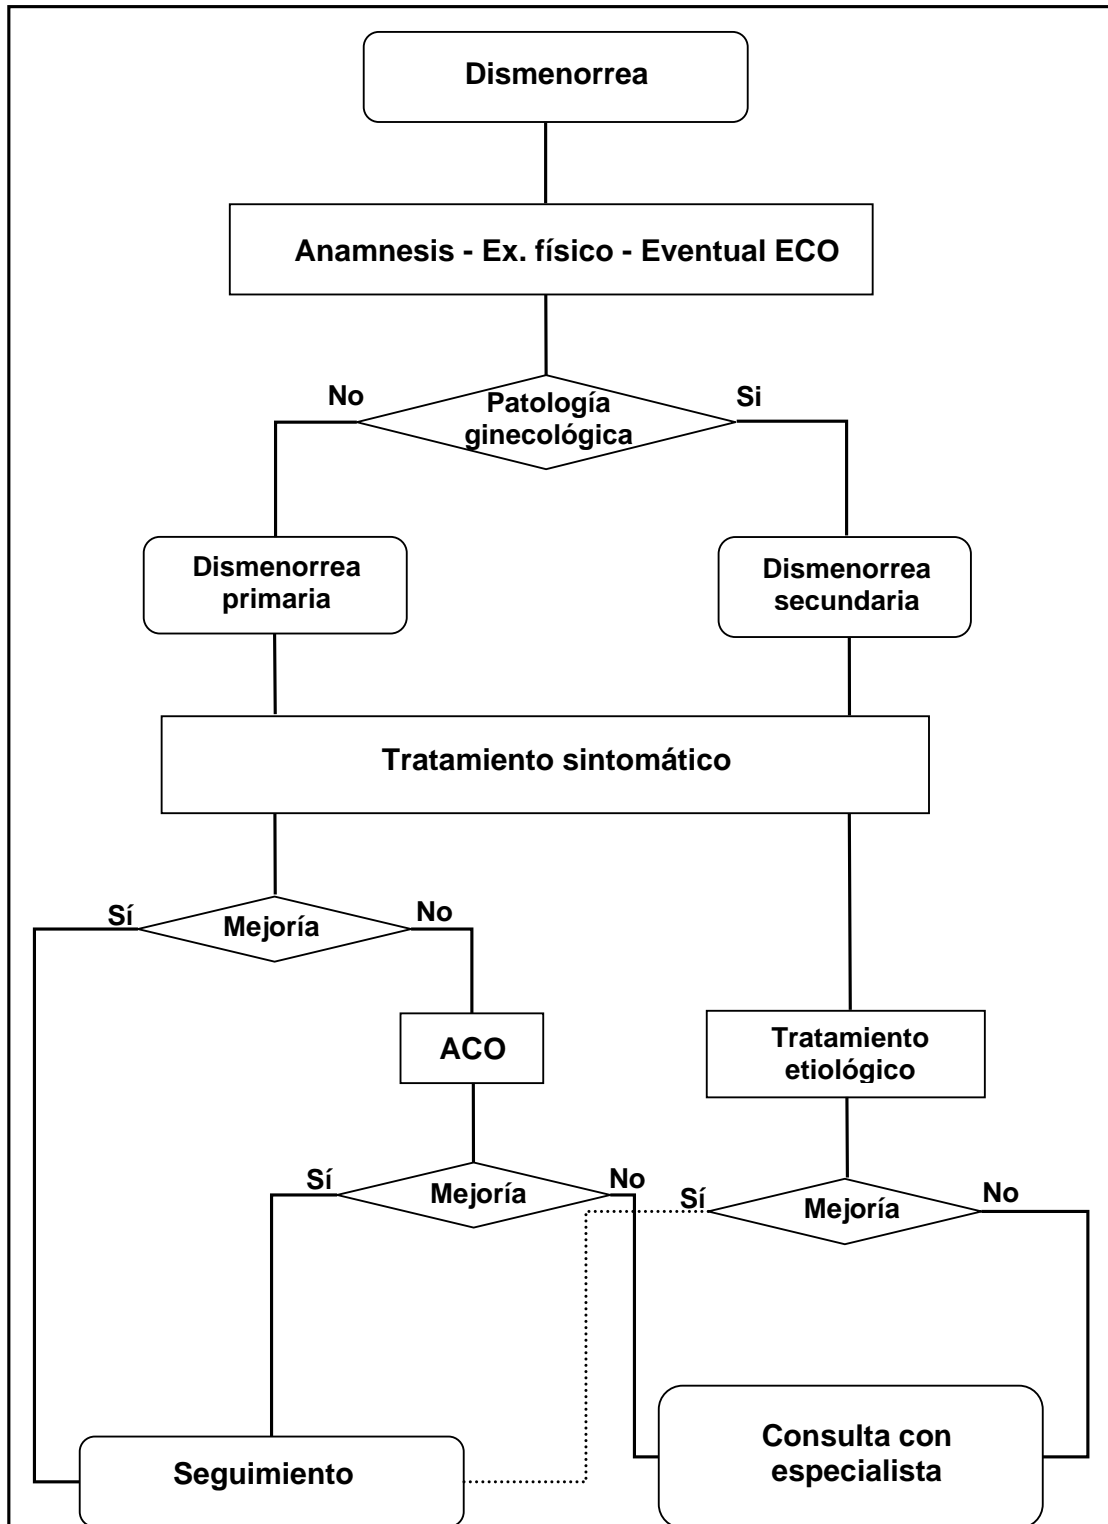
Dismenorrea

Anamnesis - Ex. físico - Eventual ECO

No

Patología ginecológica

Si

Dismenorrea primaria

Dismenorrea secundaria

Tratamiento sintomático

Sí

Mejoría

No

ACO

Tratamiento etiológico

Sí

Mejoría

No

Sí

Mejoría

No

Seguimiento

Consulta con especialista